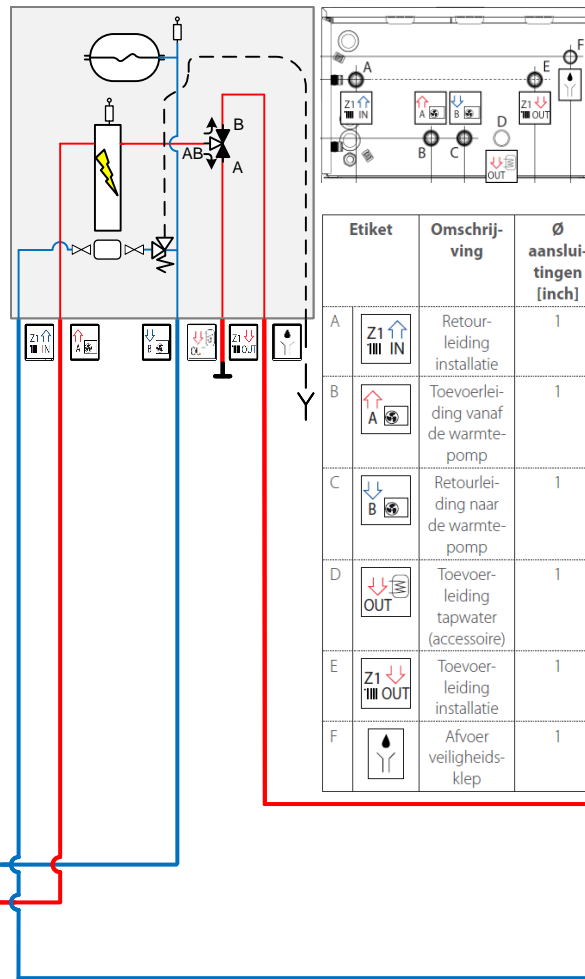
B
AB
A
Z1 IN
A
B
OUT
Z1 OUT

A
E
F
Z1 IN
A
B
D
Z1 OUT
B
C
OUT

| Etiket | | Omschrijving | Ø aansluitingen [inch] |
|---|---|---|---|
| A | Z1 IN | Retourleiding installatie | 1 |
| B | A | Toevoerleiding vanaf de warmtepomp | 1 |
| C | B | Retourleiding naar de warmtepomp | 1 |
| D | OUT | Toevoerleiding tapwater (accessoire) | 1 |
| E | Z1 OUT | Toevoerleiding installatie | 1 |
| F | | Afvoer veiligheidsklep | 1 |